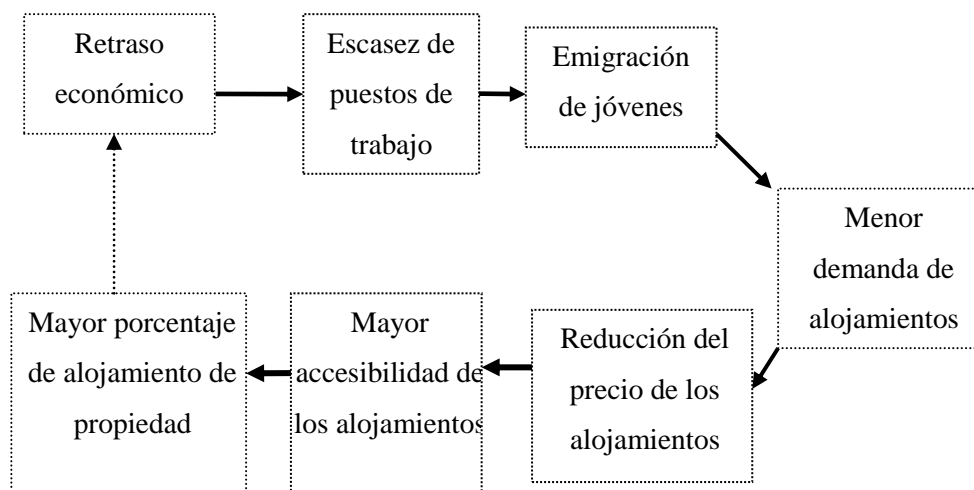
Retraso económico

Escasez de puestos de trabajo

Emigración de jóvenes

Menor demanda de alojamientos

Reducción del precio de los alojamientos

Mayor accesibilidad de los alojamientos

Mayor porcentaje de alojamiento de propiedad